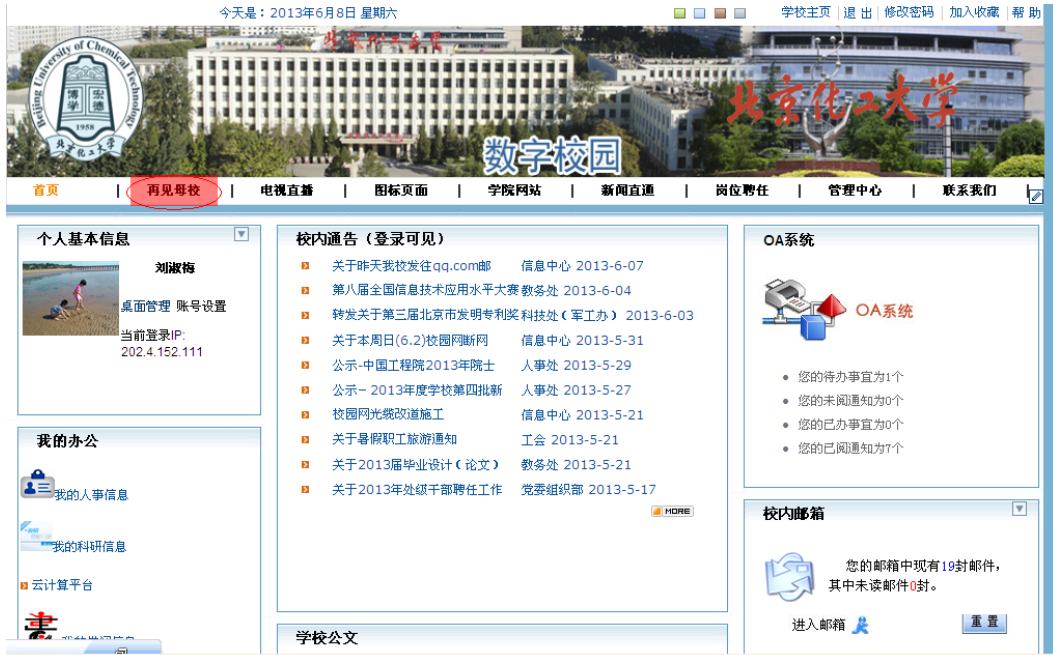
今天是：2013年6月8日 星期六

学校主页 | 退 出 | 修改密码 | 加入收藏 | 帮 助

Beijing University of Chemical Technology 博学 笃行 1958 北京化工大学

北京化工大学

数字校园

北京化工大学

首页 | 再见母校 | 电视直播 | 图标页面 | 学院网站 | 新闻直通 | 岗位聘任 | 管理中心 | 联系我们

个人基本信息

刘淑梅

桌面管理 账号设置

当前登录IP: 202.4.152.111

我的办公

我的人事信息

我的科研信息

云计算平台

我的学习信息

校内通告（登录可见）

关于昨天我校发往qq.com邮 信息中心 2013-6-07
第八届全国信息技术应用水平大赛 教务处 2013-6-04
转发关于第三届北京市发明专利奖 科技处（军工办） 2013-6-03
关于本周日(6.2)校园网断网 信息中心 2013-5-31
公示-中国工程院2013年院士 人事处 2013-5-29
公示－2013年度学校第四批新 人事处 2013-5-27
校园网光缆改道施工 信息中心 2013-5-21
关于暑假职工旅游通知 工会 2013-5-21
关于2013届毕业设计（论文） 教务处 2013-5-21
关于2013年处级干部聘任工作 党委组织部 2013-5-17

MORE

学校公文

OA系统

OA系统

您的待办事宜为1个
您的未阅通知为0个
您的已办事宜为0个
您的已阅通知为7个

校内邮箱

您的邮箱中现有19封邮件，
其中未读邮件0封。

进入邮箱

重 置